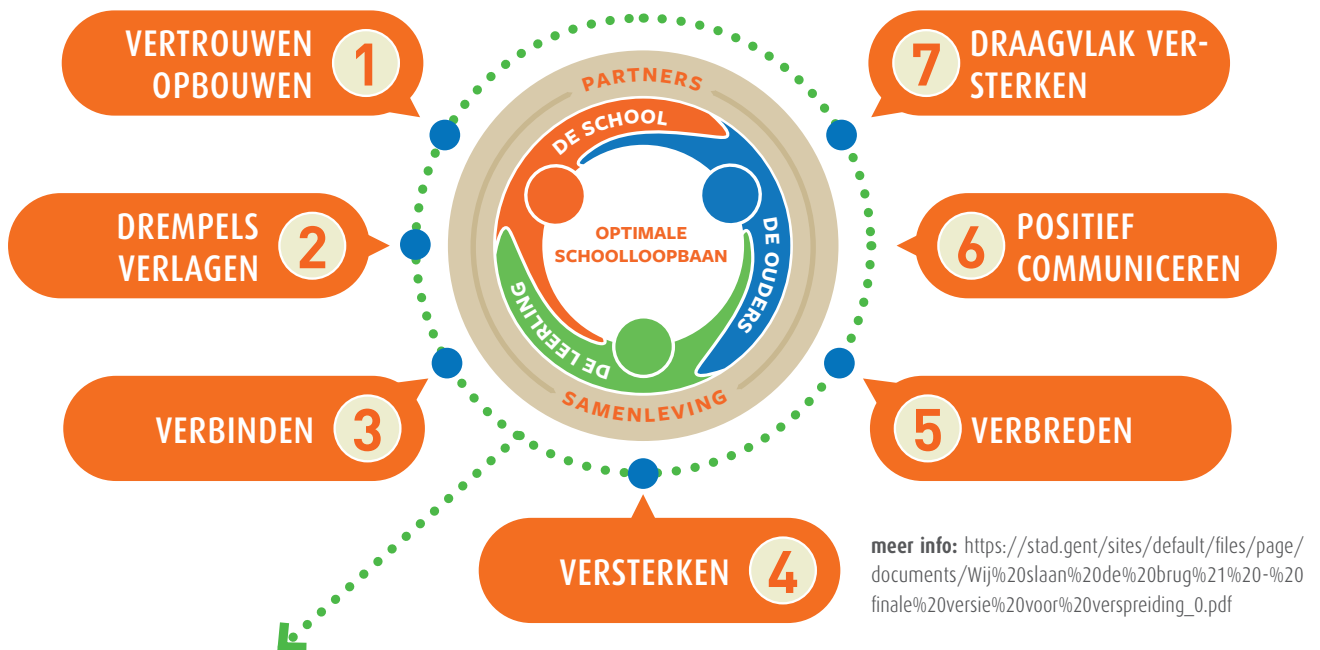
VERTROUWEN OPBOUWEN 1

DREMPELS VERLAGEN 2

VERBINDEN 3

VERSTERKEN 4

7 DRAAGVLAK VERSTERKEN

6 POSITIEF COMMUNICEREN

5 VERBREDEN

PARTNERS

DE SCHOOL

DE OUDERS

DE LEERLING

SAMENLEVING

OPTIMALE SCHOOLLOOPBAAN

**meer info:** https://stad.gent/sites/default/files/page/documents/Wij%20slaan%20de%20brug%21%20-%20finale%20versie%20voor%20verspreiding_0.pdf